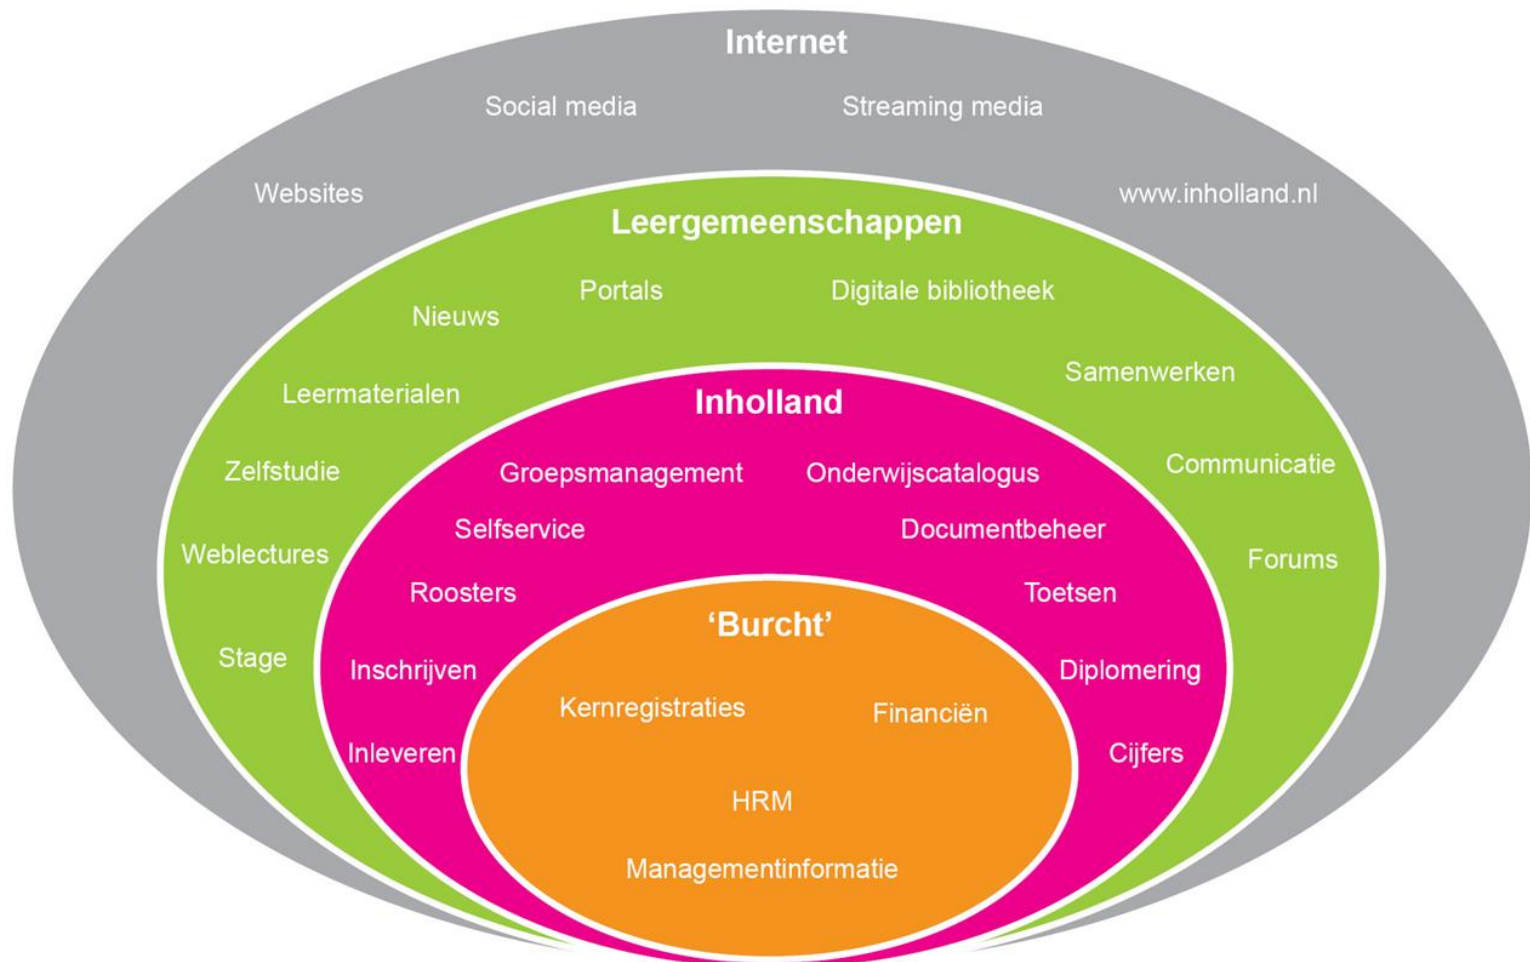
Internet

Social media

Streaming media

Websites

www.inholland.nl

Leergemeenschappen

Nieuws

Portals

Digitale bibliotheek

Samenwerken

Leermaterialen

Zelfstudie

Communicatie

Weblectures

Forums

Stage

Inholland

Groepsmanagement

Onderwijscatalogus

Selfservice

Documentbeheer

Roosters

Toetsen

Inschrijven

Diplomering

Inleveren

Cijfers

'Burcht'

Kernregistraties

Financiën

HRM

Managementinformatie